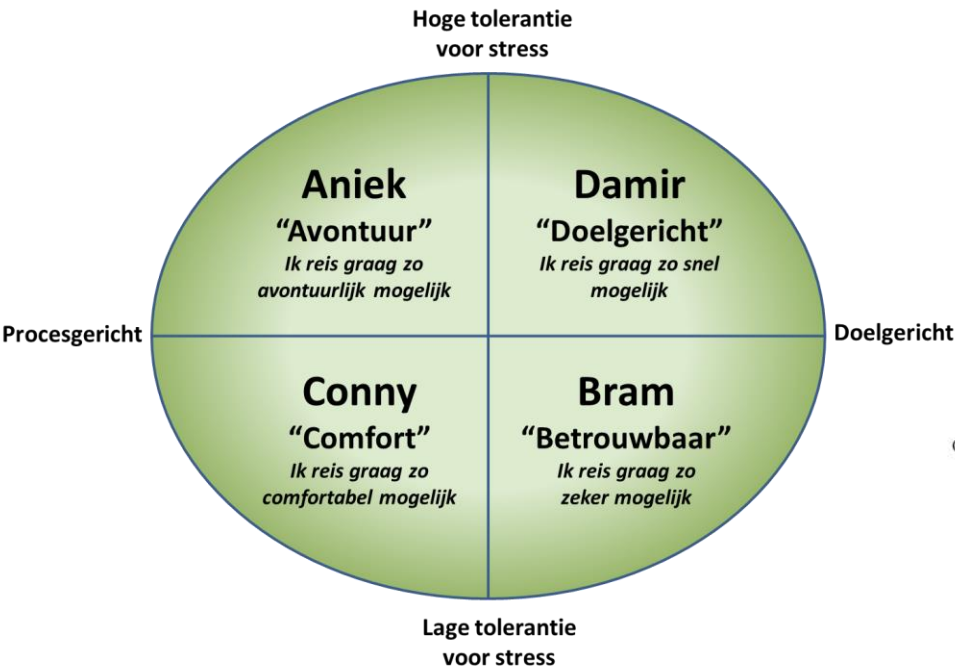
Hoge tolerantie voor stress

Aniek
“Avontuur”
Ik reis graag zo avontuurlijk mogelijk

Damir
“Doelgericht”
Ik reis graag zo snel mogelijk

Procesgericht

Doelgericht

Conny
“Comfort”
Ik reis graag zo comfortabel mogelijk

Bram
“Betrouwbaar”
Ik reis graag zo zeker mogelijk

Lage tolerantie voor stress